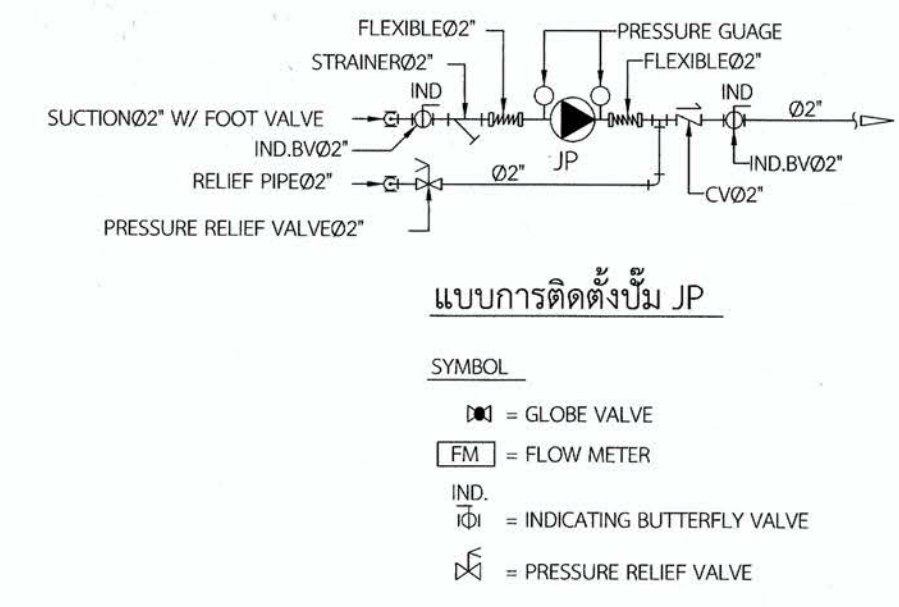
FLEXIBLEØ2"
PRESSURE GUAGE
STRAINERØ2"
FLEXIBLEØ2"
IND
IND
SUCTIONØ2" W/ FOOT VALVE
Ø2"
IND.BVØ2"
JP
IND.BVØ2"
RELIEF PIPEØ2"
Ø2"
CVØ2"
PRESSURE RELIEF VALVEØ2"

แบบการติดตั้งปั๊ม JP

SYMBOL

= GLOBE VALVE

FM = FLOW METER

IND.
= INDICATING BUTTERFLY VALVE

= PRESSURE RELIEF VALVE